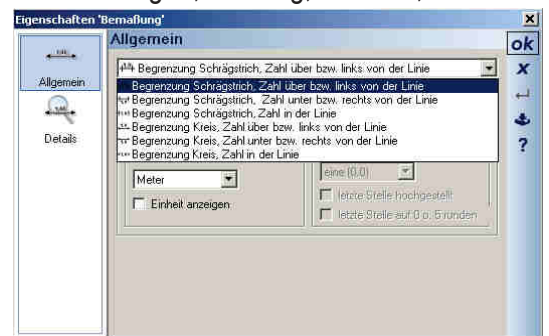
Eigenschaften 'Bemaßung'

Allgemein

Details

Allgemein

Begrenzung Schrägstrich, Zahl über bzw. links von der Linie

Begrenzung Schrägstrich, Zahl über bzw. links von der Linie
Begrenzung Schrägstrich, Zahl unter bzw. rechts von der Linie
Begrenzung Schrägstrich, Zahl in der Linie
Begrenzung Kreis, Zahl über bzw. links von der Linie
Begrenzung Kreis, Zahl unter bzw. rechts von der Linie
Begrenzung Kreis, Zahl in der Linie

Meter

Einheit anzeigen

eine (0.0)

letzte Stelle hochgestellt

letzte Stelle auf 0 o. 5 runden

ok
x
?